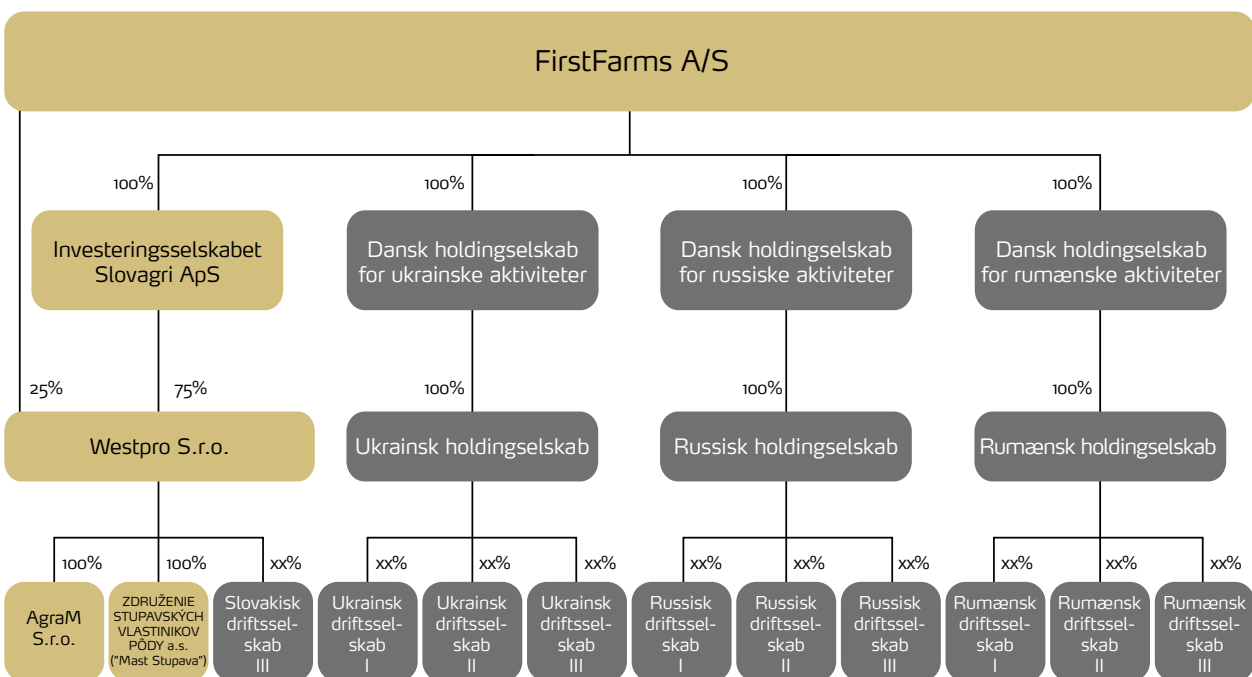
FirstFarms A/S

100%

Investeringsselskabet Slovagri ApS

100%

Dansk holdingselskab for ukrainske aktiviteter

100%

Dansk holdingselskab for russiske aktiviteter

100%

Dansk holdingselskab for rumænske aktiviteter

25%

75%

Westpro S.r.o.

100%

Ukrainsk holdingselskab

100%

Russisk holdingselskab

100%

Rumænsk holdingselskab

100%

AgraM S.r.o.

100%

ZDRUŽENIE STUPAVSKÝCH VLASTNIKOV PÔDY a.s. ("Mast Stupava")

xx%

Slovakisk driftsselskab III

xx%

Ukrainsk driftsselskab I

xx%

Ukrainsk driftsselskab II

xx%

Ukrainsk driftsselskab III

xx%

Russisk driftsselskab I

xx%

Russisk driftsselskab II

xx%

Russisk driftsselskab III

xx%

Rumænsk driftsselskab I

xx%

Rumænsk driftsselskab II

xx%

Rumænsk driftsselskab III